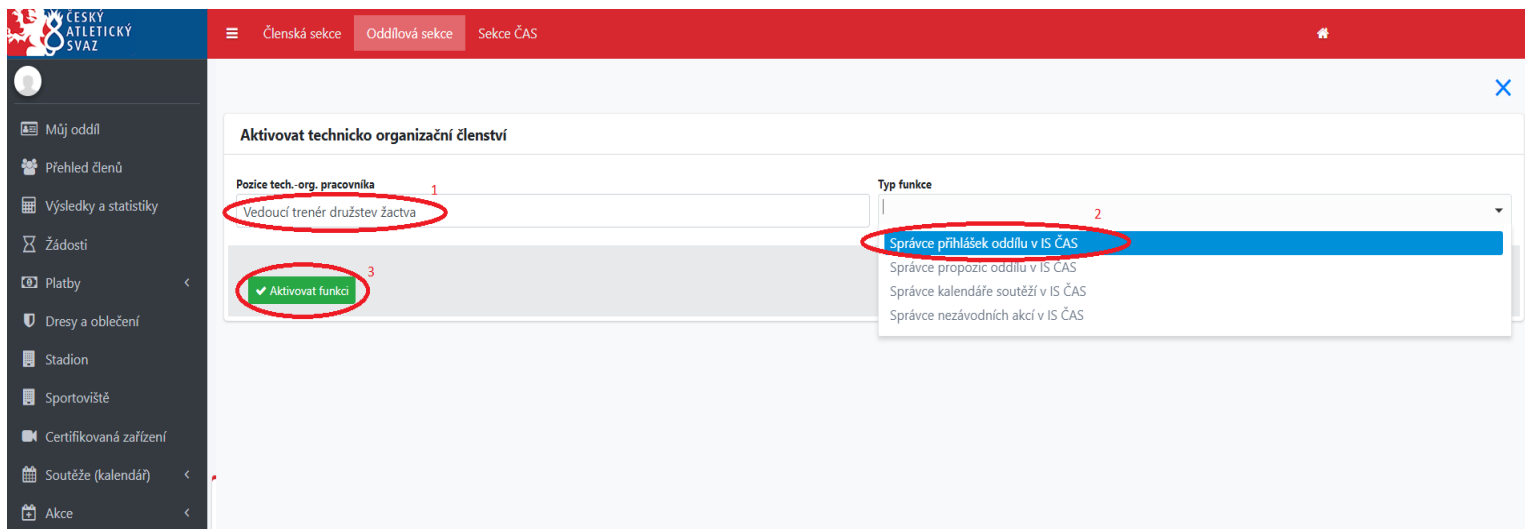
ČESKÝ ATLETICKÝ SVAZ

Členská sekce | Oddílová sekce | Sekce ČAS

Můj oddíl
Přehled členů
Výsledky a statistiky
Žádosti
Platby
Dresy a oblečení
Stadion
Sportoviště
Certifikovaná zařízení
Soutěže (kalendář)
Akce

×

Aktivovat technicko organizační členství

Pozice tech.-org. pracovníka
1
Vedoucí trenér družstev žactva

Typ funkce
2
Správce přihlášek oddílu v IS ČAS
Správce propozic oddílu v IS ČAS
Správce kalendáře soutěží v IS ČAS
Správce nezávodních akcí v IS ČAS

3
✔ Aktivovat funkci